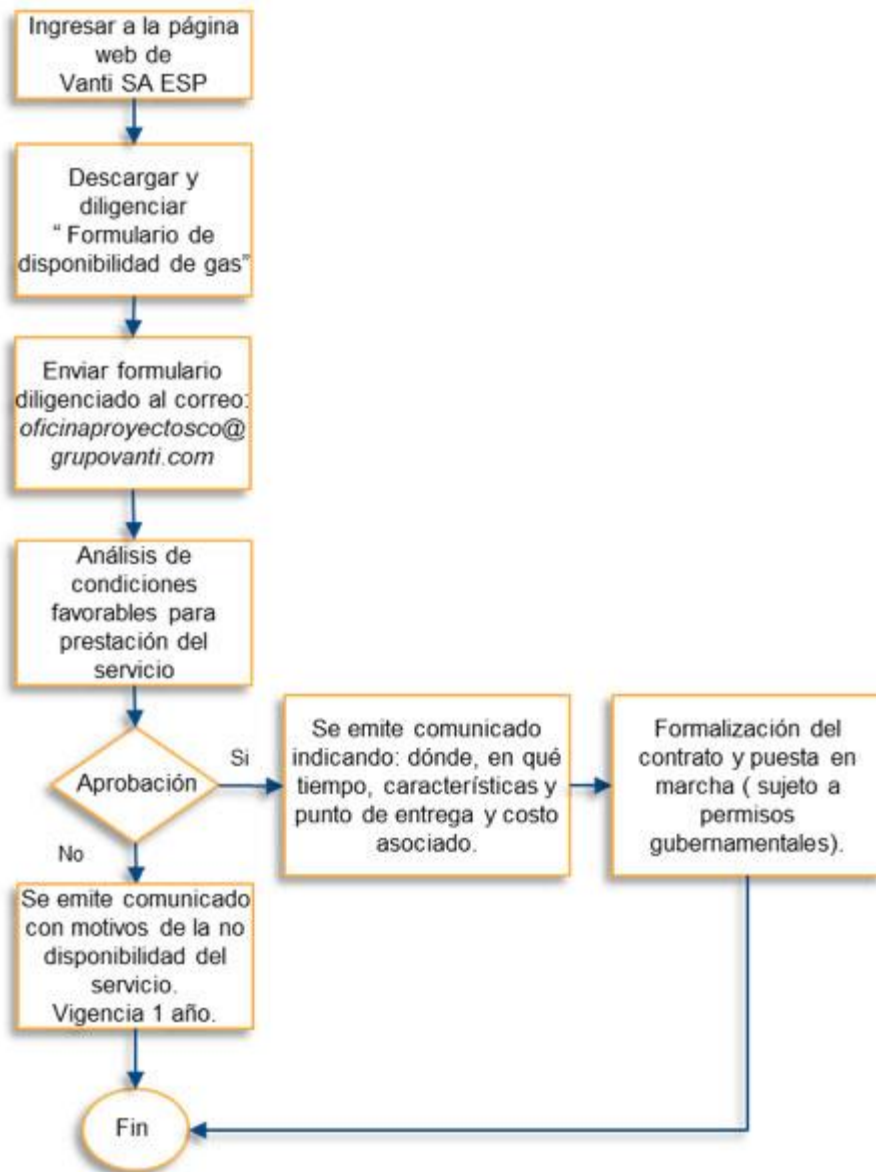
Ingresar a la página web de Vanti SA ESP

Descargar y diligenciar " Formulario de disponibilidad de gas"

Enviar formulario diligenciado al correo: oficinaproyectosco@grupovanti.com

Análisis de condiciones favorables para prestación del servicio

Aprobación

Si

Se emite comunicado indicando: dónde, en qué tiempo, características y punto de entrega y costo asociado.

Formalización del contrato y puesta en marcha ( sujeto a permisos gubernamentales).

No

Se emite comunicado con motivos de la no disponibilidad del servicio. Vigencia 1 año.

Fin